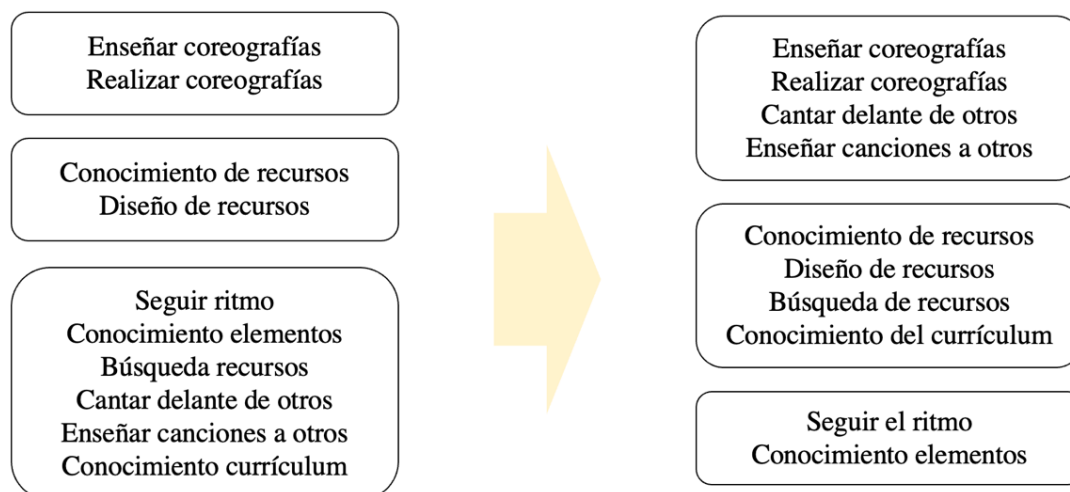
Enseñar coreografías
Realizar coreografías

Conocimiento de recursos
Diseño de recursos

Seguir ritmo
Conocimiento elementos
Búsqueda recursos
Cantar delante de otros
Enseñar canciones a otros
Conocimiento currículum

Enseñar coreografías
Realizar coreografías
Cantar delante de otros
Enseñar canciones a otros

Conocimiento de recursos
Diseño de recursos
Búsqueda de recursos
Conocimiento del currículum

Seguir el ritmo
Conocimiento elementos